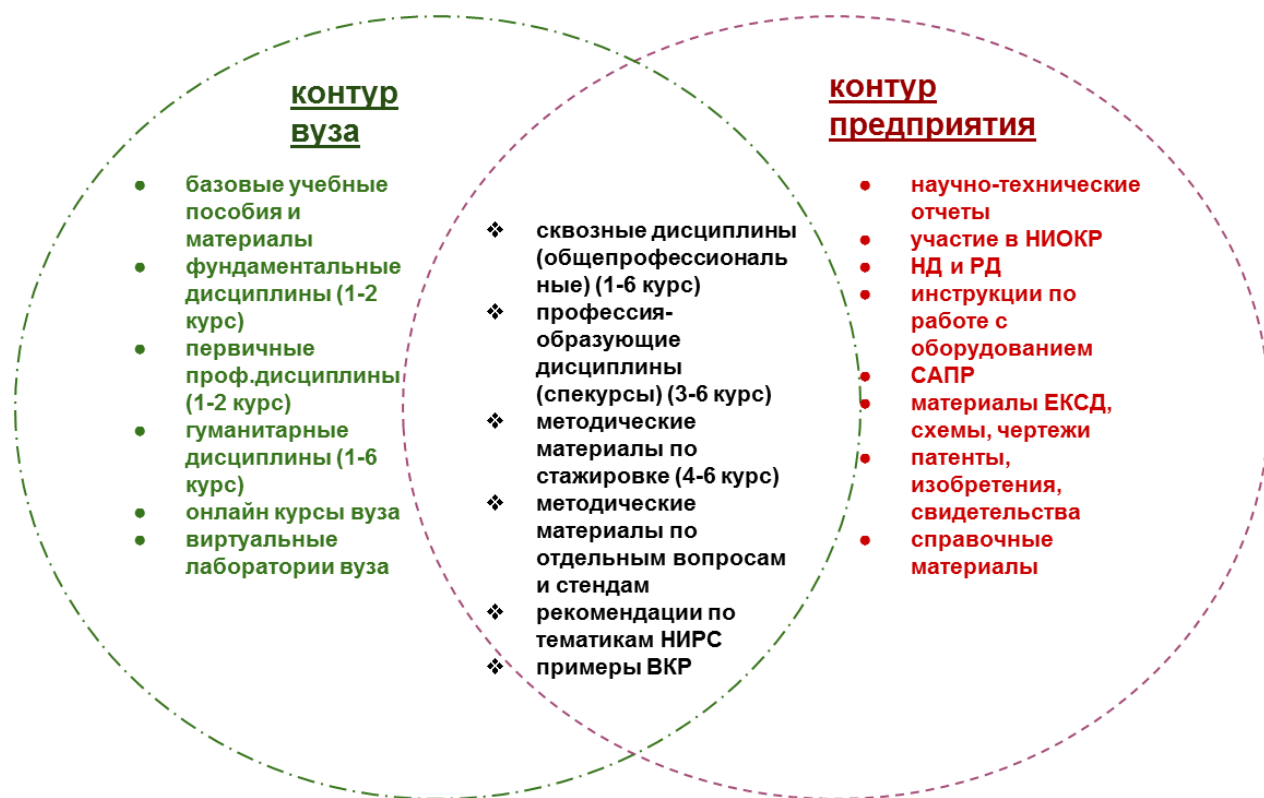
контур вуза

● базовые учебные пособия и материалы
● фундаментальные дисциплины (1-2 курс)
● первичные проф.дисциплины (1-2 курс)
● гуманитарные дисциплины (1-6 курс)
● онлайн курсы вуза
● виртуальные лаборатории вуза

❖ сквозные дисциплины (общепрофессиональные) (1-6 курс)
❖ профессия-образующие дисциплины (спекурсы) (3-6 курс)
❖ методические материалы по стажировке (4-6 курс)
❖ методические материалы по отдельным вопросам и стендам
❖ рекомендации по тематикам НИРС
❖ примеры ВКР

контур предприятия

● научно-технические отчеты
● участие в НИОКР
● НД и РД
● инструкции по работе с оборудованием
● САПР
● материалы ЕКСД, схемы, чертежи
● патенты, изобретения, свидетельства
● справочные материалы